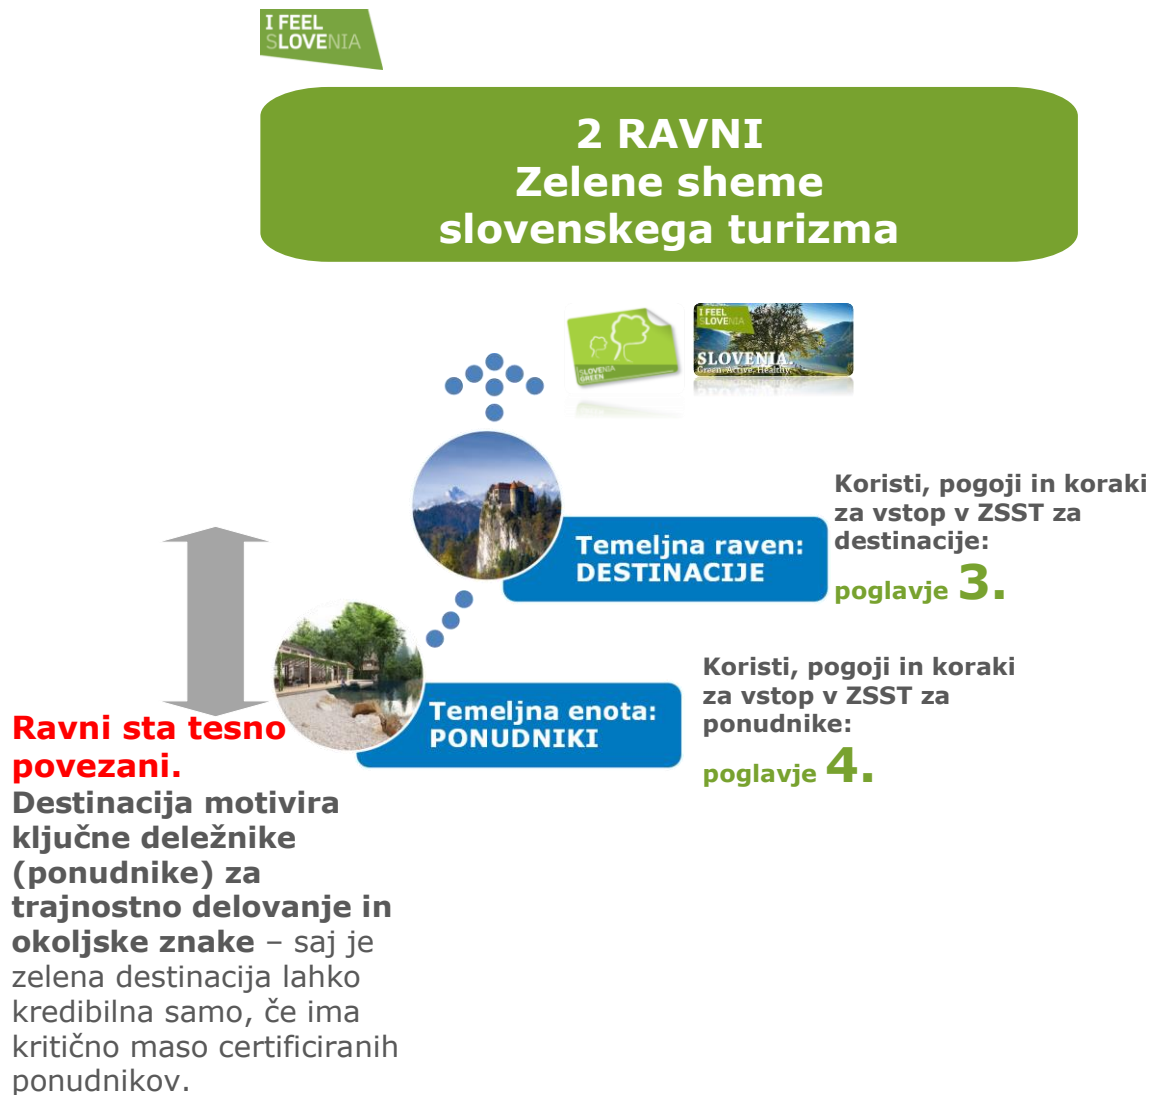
I FEEL SLOVENIA

2 RAVNI
Zelene sheme
slovenskega turizma

SLOVENIA GREEN

I FEEL SLOVENIA
SLOVENIA.
Green. Active. Healthy.

Temeljna raven:
DESTINACIJE

Koristi, pogoji in koraki za vstop v ZSST za destinacije:
poglavje 3.

Temeljna enota:
PONUDNIKI

Koristi, pogoji in koraki za vstop v ZSST za ponudnike:
poglavje 4.

Ravni sta tesno povezani.
Destinacija motivira ključne deležnike (ponudnike) za trajnostno delovanje in okoljske znake – saj je zelena destinacija lahko kredibilna samo, če ima kritično maso certificiranih ponudnikov.